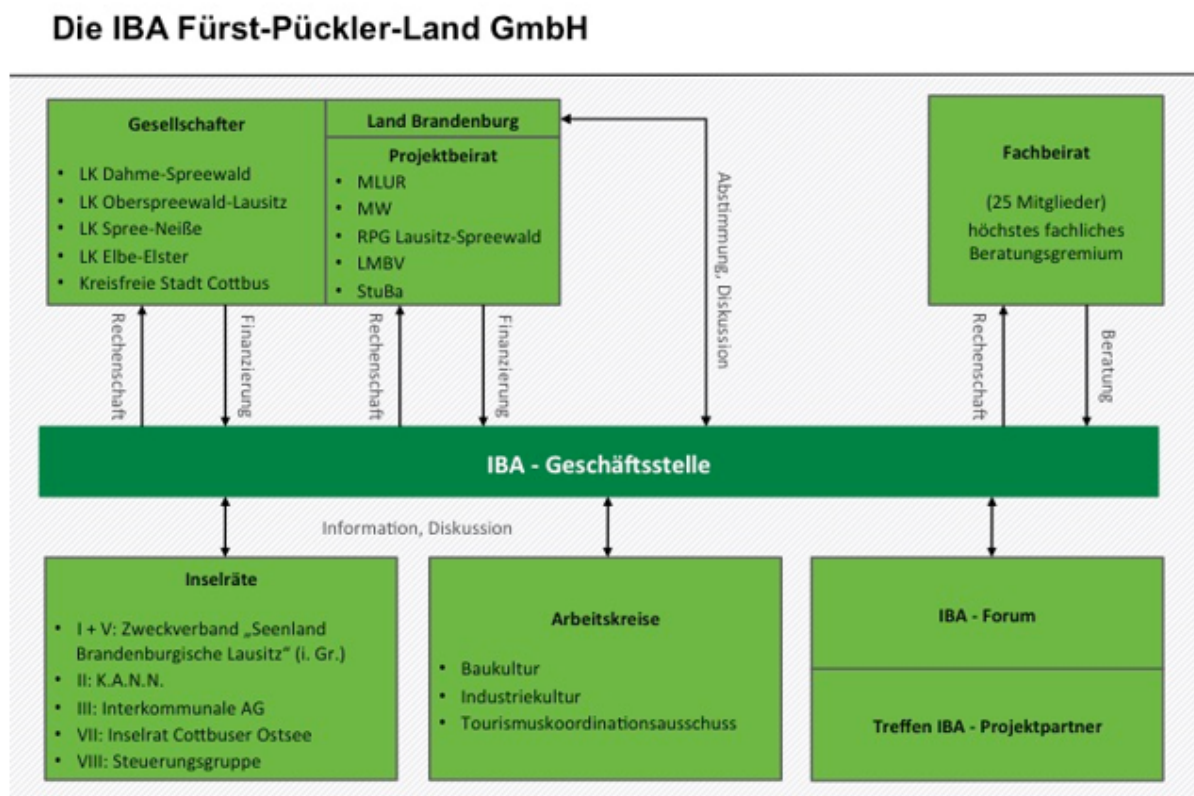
Die IBA Fürst-Pückler-Land GmbH

Gesellschafter
- LK Dahme-Spreewald
- LK Oberspreewald-Lausitz
- LK Spree-Neiße
- LK Elbe-Elster
- Kreisfreie Stadt Cottbus

Land Brandenburg

Projektbeirat
- MLUR
- MW
- RPG Lausitz-Spreewald
- LMBV
- StuBa

Fachbeirat

(25 Mitglieder) höchstes fachliches Beratungsgremium

Rechenschaft

Finanzierung

Rechenschaft

Finanzierung

Abstimmung, Diskussion

Rechenschaft

Beratung

IBA - Geschäftsstelle

Information, Diskussion

Inselräte
- I + V: Zweckverband „Seenland Brandenburgische Lausitz" (i. Gr.)
- II: K.A.N.N.
- III: Interkommunale AG
- VII: Inselrat Cottbuser Ostsee
- VIII: Steuerungsgruppe

Arbeitskreise
- Baukultur
- Industriekultur
- Tourismuskoordinationsausschuss

IBA - Forum

Treffen IBA - Projektpartner